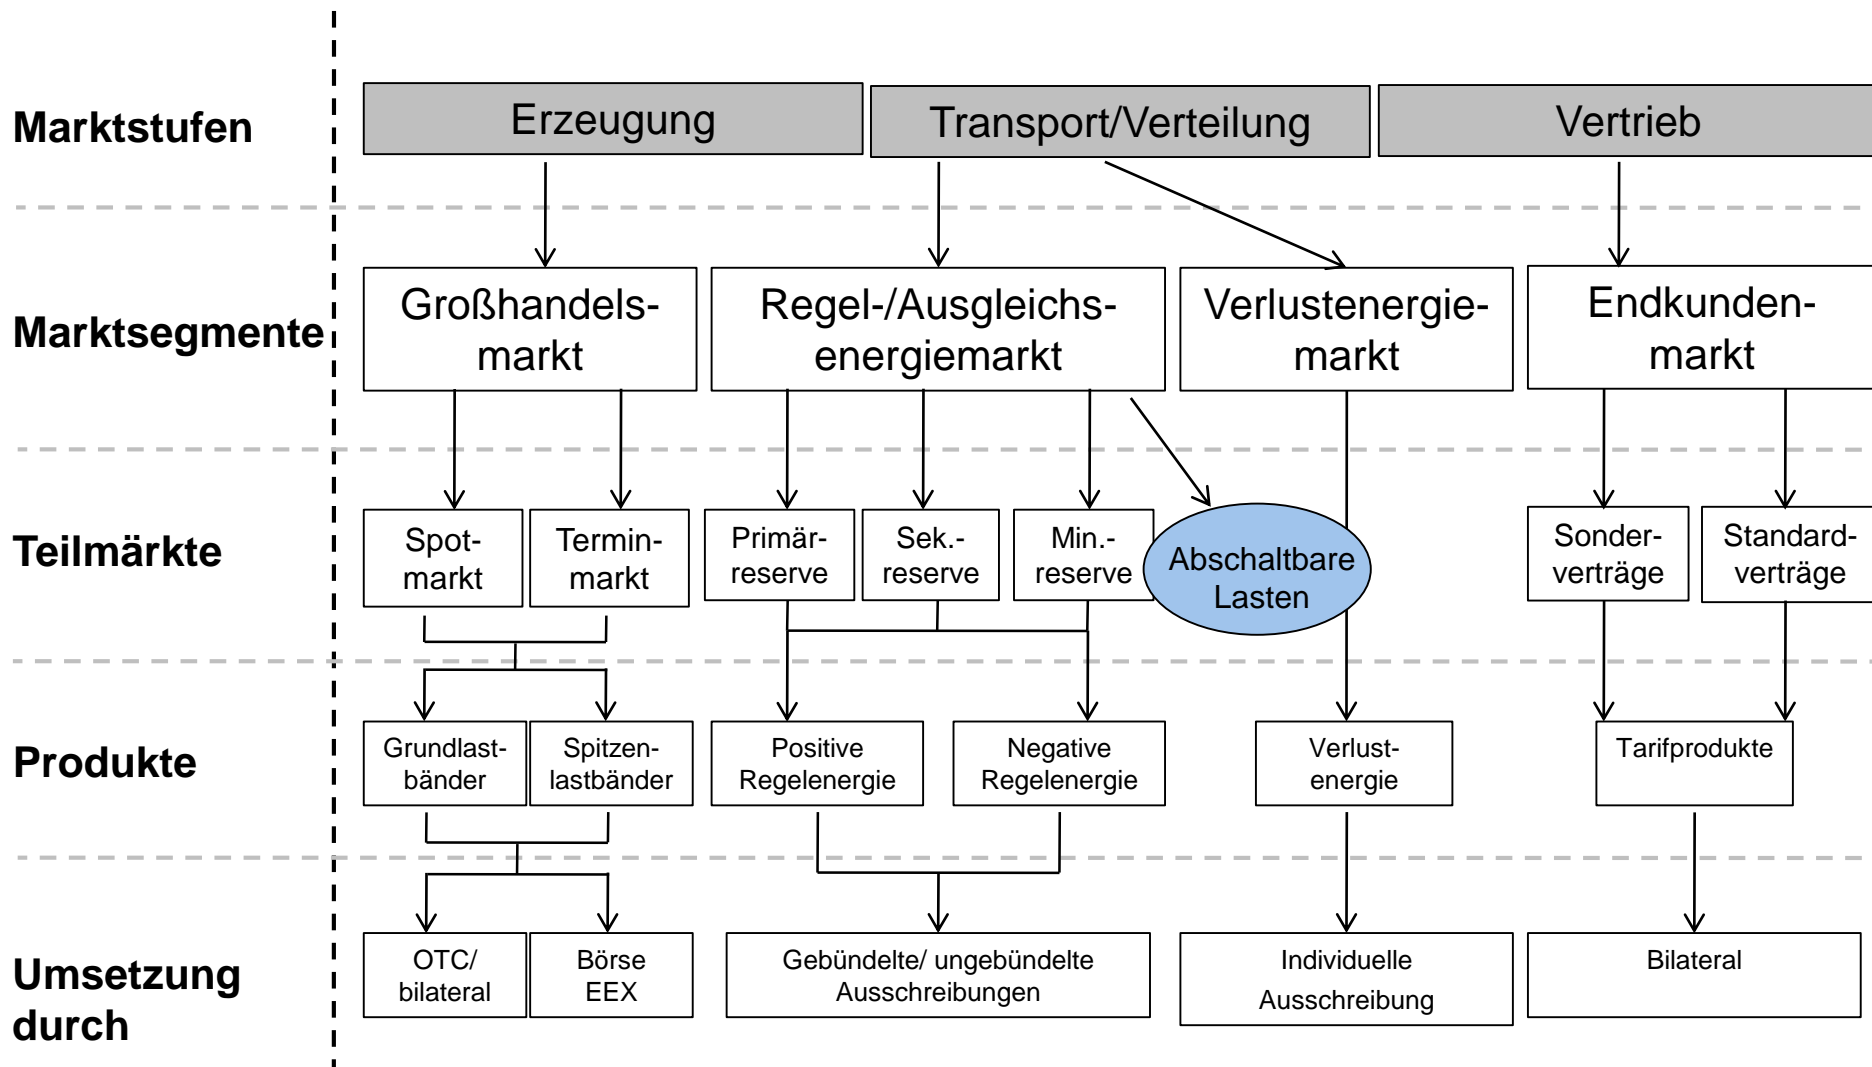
Marktstufen

Erzeugung

Transport/Verteilung

Vertrieb

Marktsegmente

Großhandelsmarkt

Regel-/Ausgleichsenergiemarkt

Verlustenergiemarkt

Endkundenmarkt

Teilmärkte

Spotmarkt

Terminmarkt

Primärreserve

Sek.-reserve

Min.-reserve

Abschaltbare Lasten

Sonderverträge

Standardverträge

Produkte

Grundlastbänder

Spitzenlastbänder

Positive Regelenergie

Negative Regelenergie

Verlustenergie

Tarifprodukte

Umsetzung durch

OTC/ bilateral

Börse EEX

Gebündelte/ ungebündelte Ausschreibungen

Individuelle Ausschreibung

Bilateral